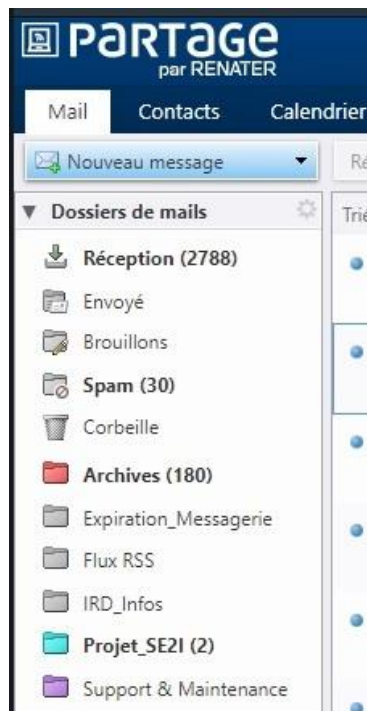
PARTAGE
par RENATER

Mail Contacts Calendrier

Nouveau message

Ré

Dossiers de mails

Trié

Réception (2788)
Envoyé
Brouillons
Spam (30)
Corbeille
Archives (180)
Expiration_Messagerie
Flux RSS
IRD_Infos
Projet_SE2I (2)
Support & Maintenance